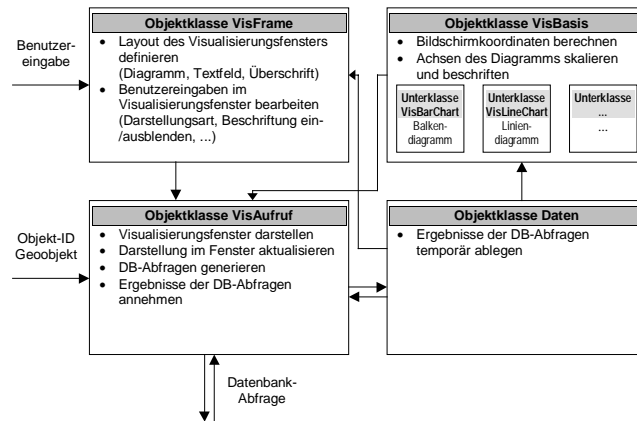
Benutzereingabe

Objektklasse VisFrame
- Layout des Visualisierungsfensters definieren (Diagramm, Textfeld, Überschrift)
- Benutzereingaben im Visualisierungsfenster bearbeiten (Darstellungsart, Beschriftung ein-/ausblenden, ...)

Objektklasse VisBasis
- Bildschirmkoordinaten berechnen
- Achsen des Diagramms skalieren und beschriften

Unterklasse VisBarChart
Balkendiagramm

Unterklasse VisLineChart
Liniendiagramm

Unterklasse ...
...

Objekt-ID Geoobjekt

Objektklasse VisAufruf
- Visualisierungsfenster darstellen
- Darstellung im Fenster aktualisieren
- DB-Abfragen generieren
- Ergebnisse der DB-Abfragen annehmen

Objektklasse Daten
- Ergebnisse der DB-Abfragen temporär ablegen

Datenbank-Abfrage